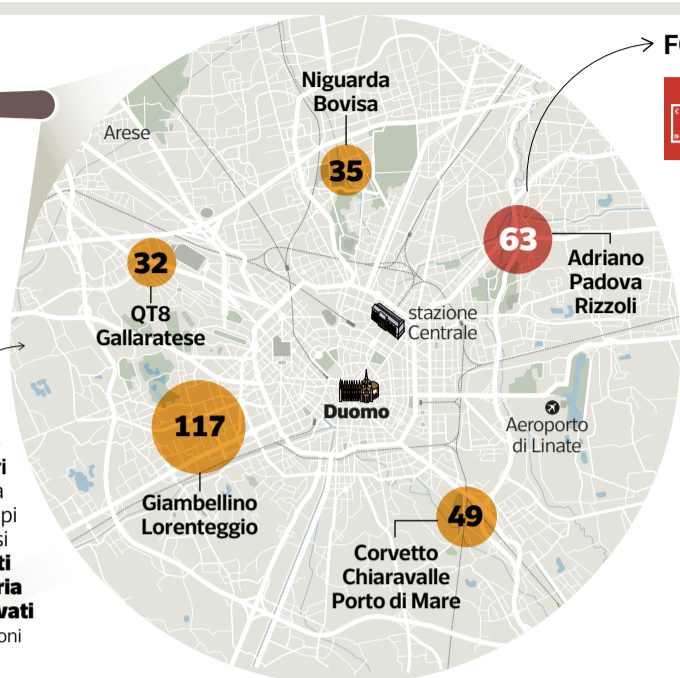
Fu

Arese

Niguarda
Bovisa

35

63

Adriano
Padova
Rizzoli

32

QT8
Gallaratese

stazione
Centrale

Duomo

117

Aeroporto
di Linate

Giambellino
Lorenteggio

49

Corvetto
Chiaravalle
Porto di Mare

ri
a
pi
si
ti
ria
vati
oni